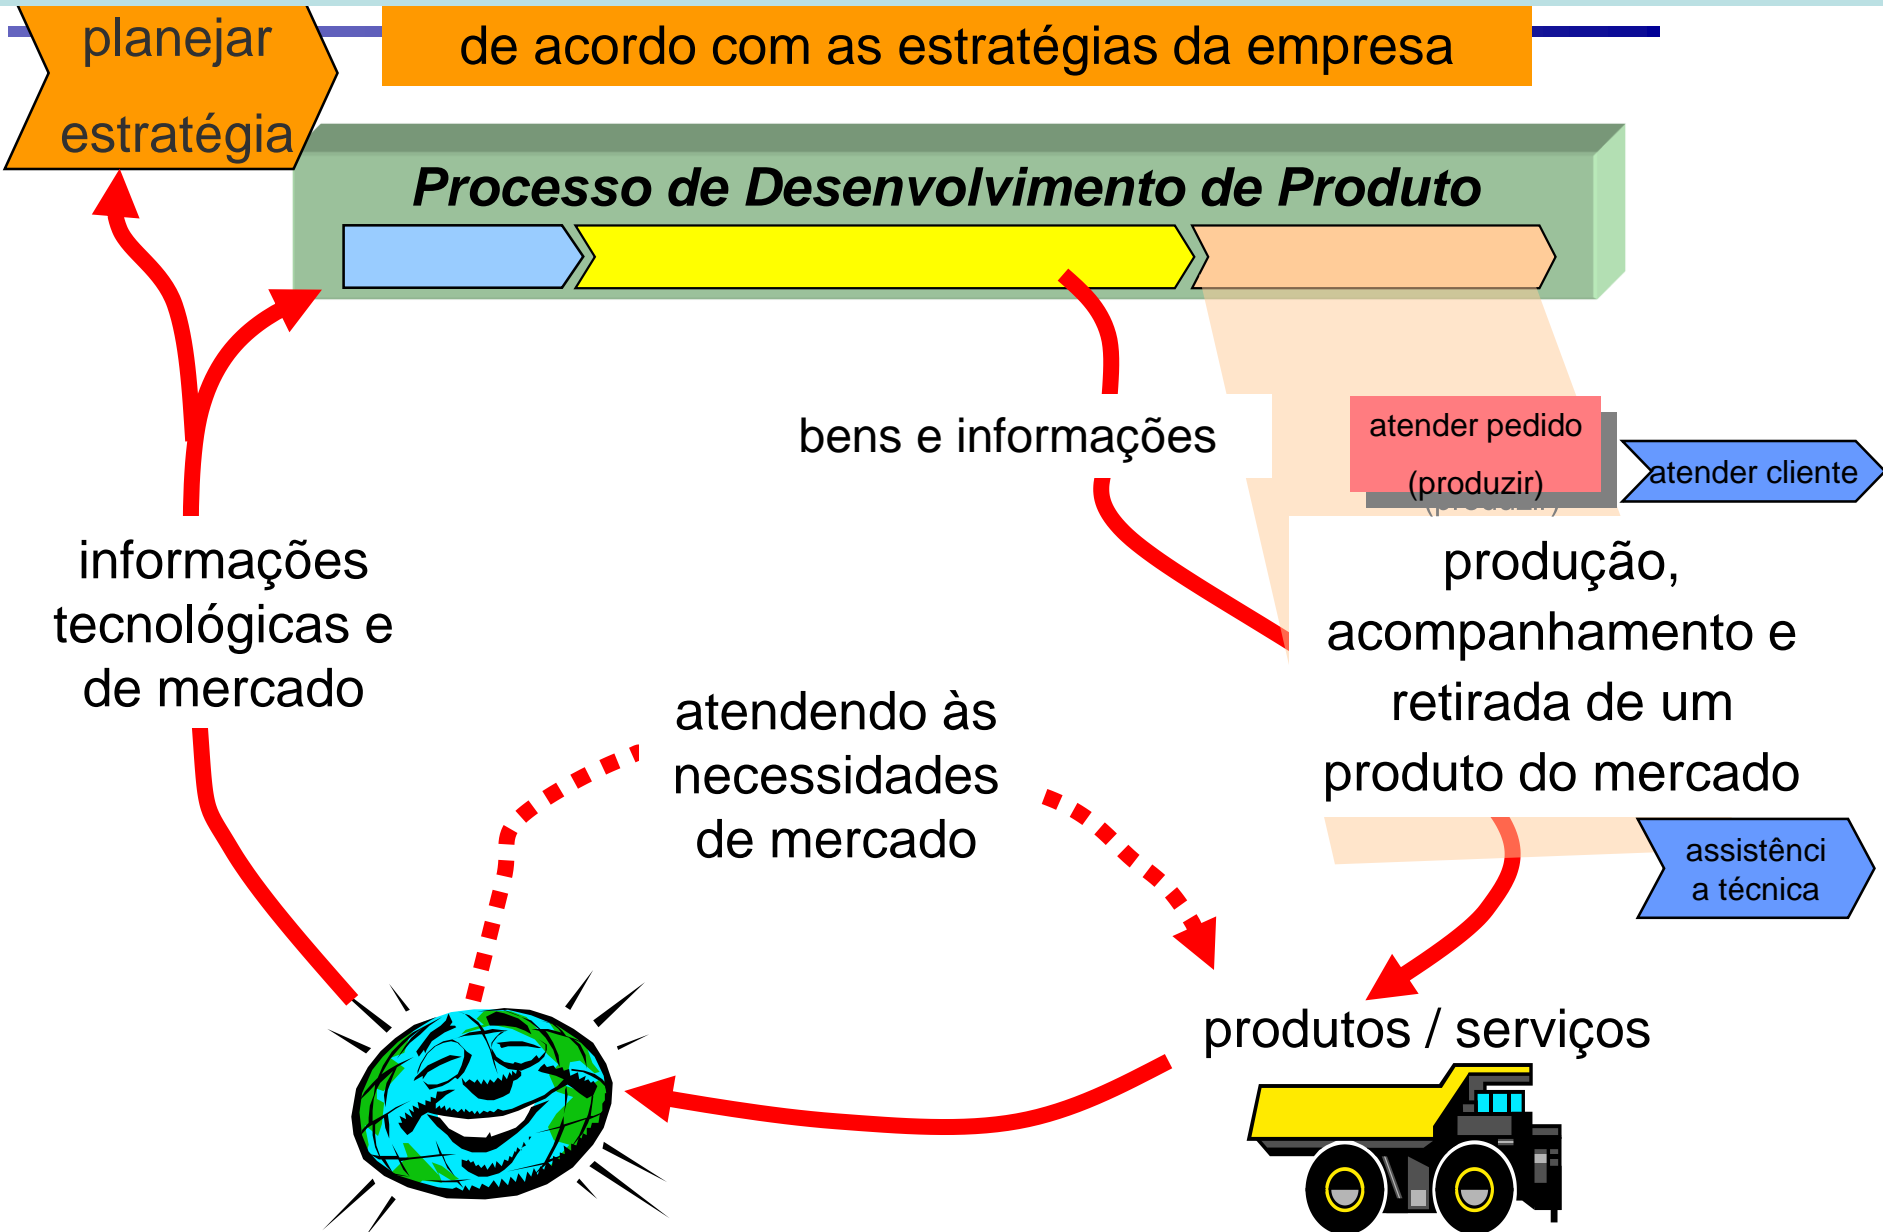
planejar estratégia

de acordo com as estratégias da empresa

Processo de Desenvolvimento de Produto

bens e informações

atender pedido (produzir)

atender cliente

informações tecnológicas e de mercado

produção, acompanhamento e retirada de um produto do mercado

atendendo às necessidades de mercado

assistênci a técnica

produtos / serviços